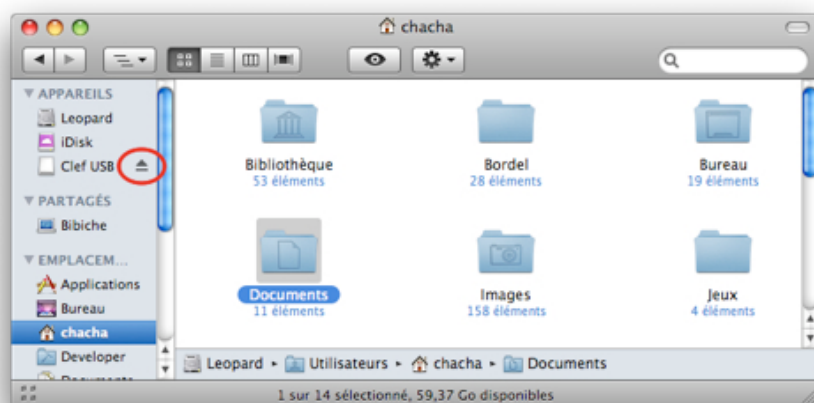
chacha

▼ APPAREILS
Leopard
iDisk
Clef USB
▼ PARTAGÉS
Bibiche
▼ EMPLACEM...
Applications
Bureau
chacha
Developer
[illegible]

Bibliothèque
53 éléments

Bordel
28 éléments

Bureau
19 éléments

Documents
11 éléments

Images
158 éléments

Jeux
4 éléments

Leopard ▸ Utilisateurs ▸ chacha ▸ Documents

1 sur 14 sélectionné, 59,37 Go disponibles